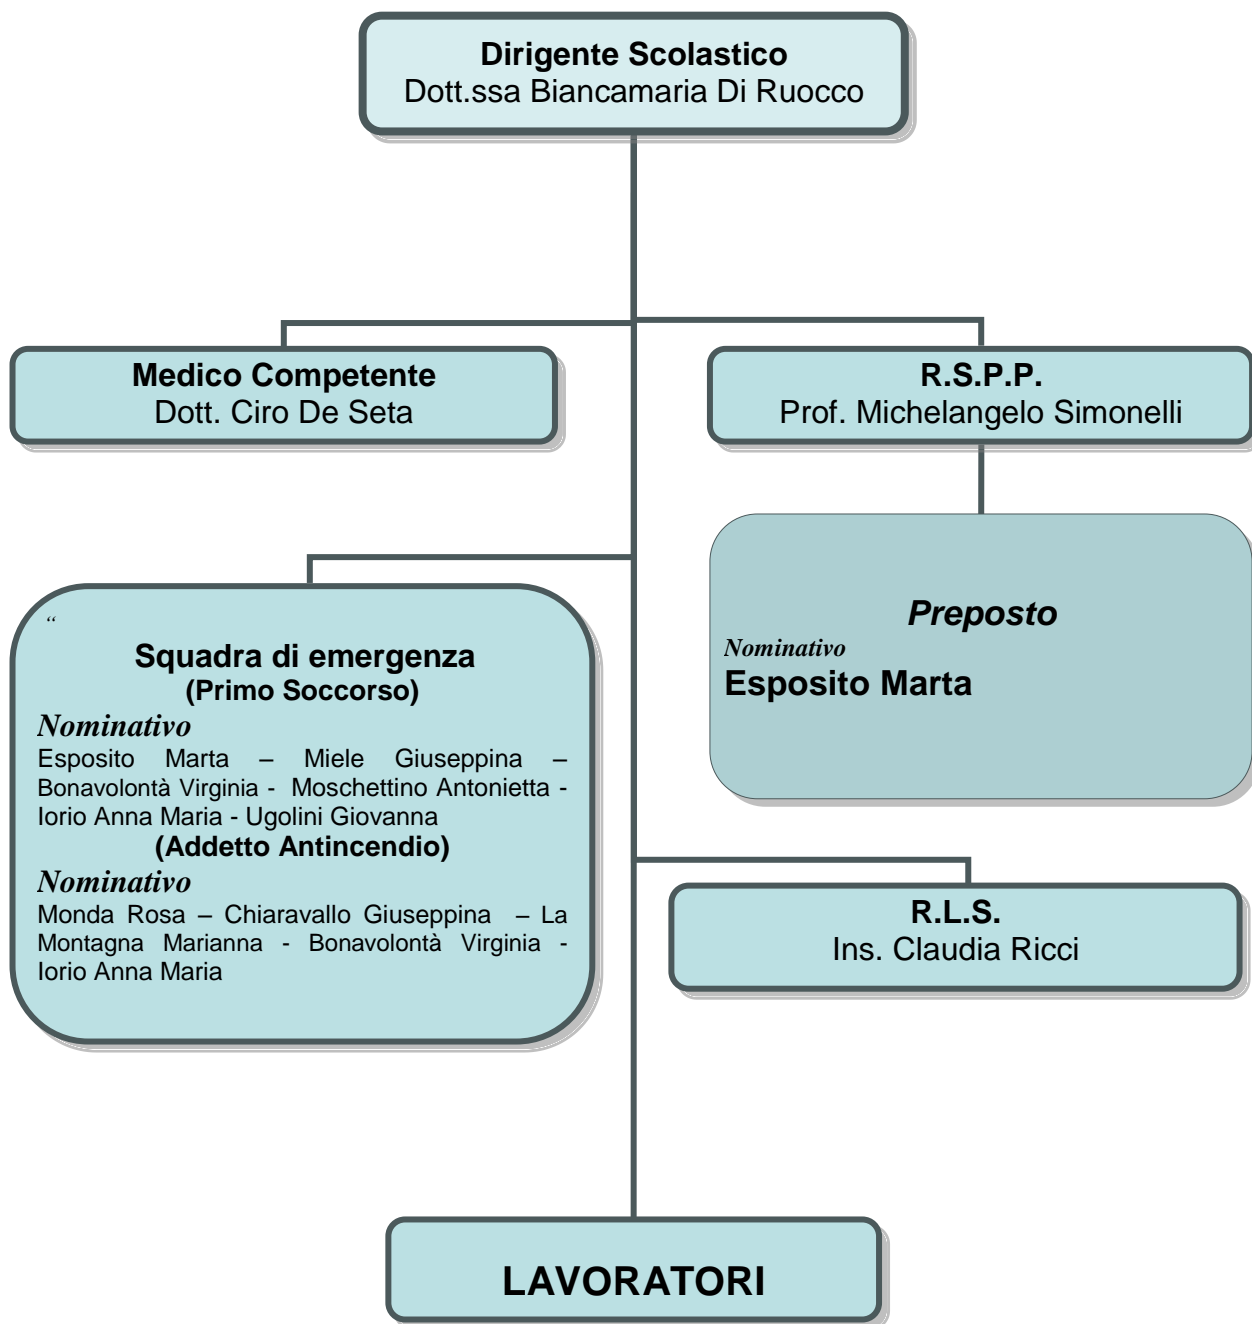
**Dirigente Scolastico**
Dott.ssa Biancamaria Di Ruocco

**Medico Competente**
Dott. Ciro De Seta

**R.S.P.P.**
Prof. Michelangelo Simonelli

*Preposto*
*Nominativo*
**Esposito Marta**

“
**Squadra di emergenza**
**(Primo Soccorso)**
*Nominativo*
Esposito Marta – Miele Giuseppina – Bonavolontà Virginia - Moschettino Antonietta - Iorio Anna Maria - Ugolini Giovanna
**(Addetto Antincendio)**
*Nominativo*
Monda Rosa – Chiaravallo Giuseppina – La Montagna Marianna - Bonavolontà Virginia - Iorio Anna Maria

**R.L.S.**
Ins. Claudia Ricci

**LAVORATORI**